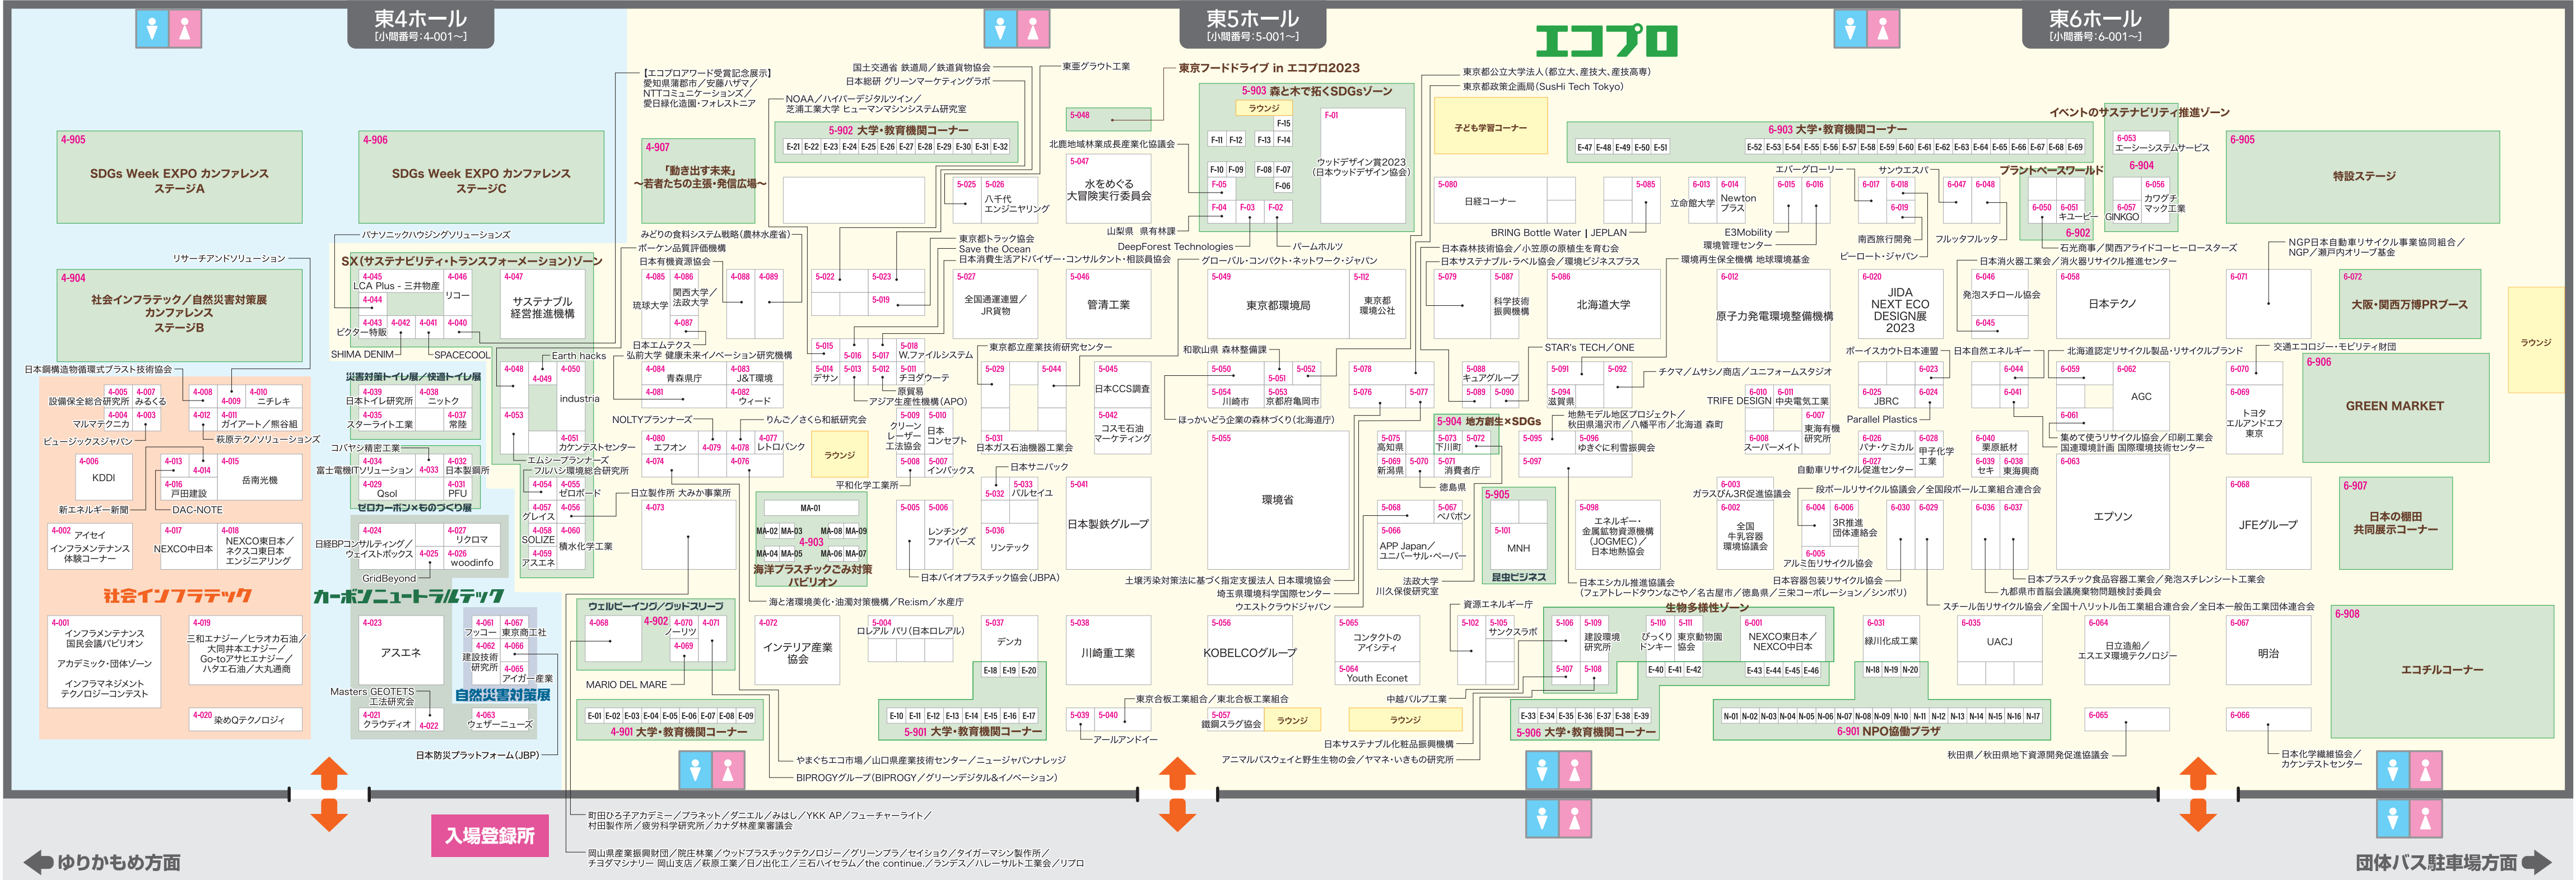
東4ホール
[小間番号:4-001〜]

東5ホール
[小間番号:5-001〜]

エコプロ

東6ホール
[小間番号:6-001〜]

4-905
SDGs Week EXPO カンファレンス ステージA

4-906
SDGs Week EXPO カンファレンス ステージC

4-907
「動き出す未来」〜若者たちの主張・発信広場〜

4-904
社会インフラテック／自然災害対策展 カンファレンス ステージB

SX(サステナビリティ・トランスフォーメーション)ゾーン

災害対策トイレ展／快適トイレ展

ゼロカーボン×ものづくり展

社会インフラテック

カーボンニュートラルテック

自然災害対策展

4-903
海洋プラスチックごみ対策パビリオン

ウェルビーイング／ウッドスリーブ

4-901 大学・教育機関コーナー

5-902 大学・教育機関コーナー

東京フードドライブ in エコプロ2023

5-903 森と木で拓くSDGsゾーン

5-904 地方創生×SDGs

5-905 昆虫ビジネス

生物多様性ゾーン

5-901 大学・教育機関コーナー

5-906 大学・教育機関コーナー

6-903 大学・教育機関コーナー

イベントのサステナビリティ推進ゾーン

プラントベースワールド

6-904

6-902

6-905 特設ステージ

6-906 GREEN MARKET

6-907 東京の棚田 共同展示コーナー

6-908 エコチルコーナー

6-901 NPO協働プラザ

6-072 大阪・関西万博PRブース

子ども学習コーナー

ラウンジ

環境省

東京都環境局

北海道大学

原子力発電環境整備機構

日本製鉄グループ

KOBELCOグループ

川崎重工業

エプソン

JFEグループ

AGC

日本テクノ

明治

UACJ

JIDA NEXT ECO DESIGN展 2023

インテリア産業協会

アスエネ

サステナブル経営推進機構

管清工業

KDDI

岳南光機

入場登録所

ゆりかもめ方面

団体バス駐車場方面